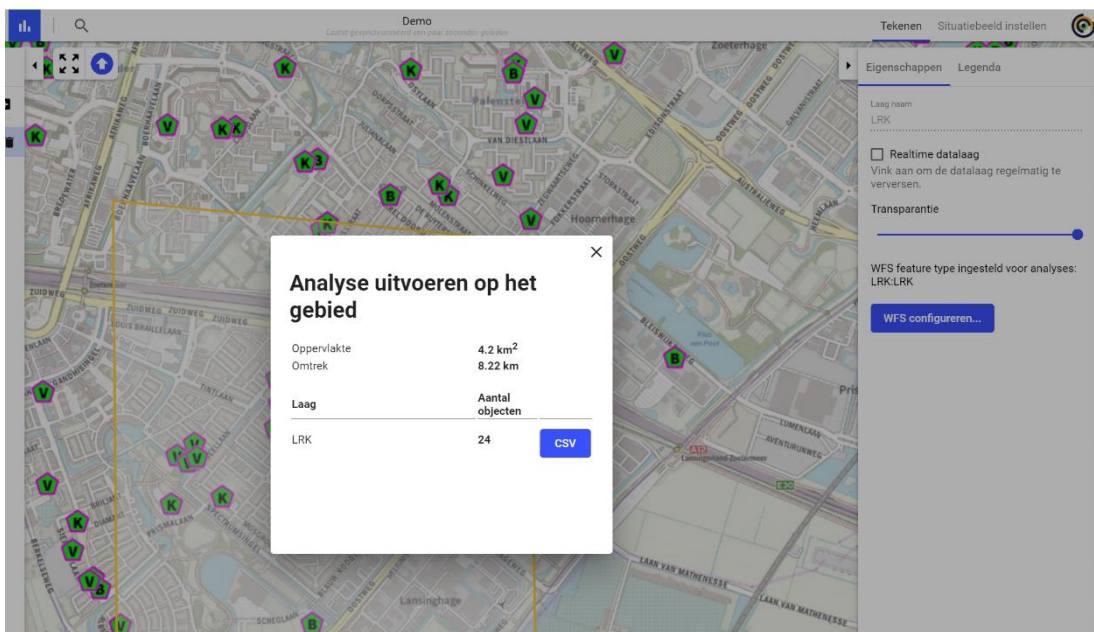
Demo

Laatst gesynchroniseerd een paar seconden geleden

Tekenen Situatiebeeld instellen

Eigenschappen Legenda

Laag naam

LRK

Realtime datalaag

Vink aan om de datalaag regelmatig te verversen.

Transparantie

WFS feature type ingesteld voor analyses: LRK:LRK

WFS configureren...

Analyse uitvoeren op het gebied

| Oppervlakte | 4.2 km$^2$ |
|---|---|
| Omtrek | 8.22 km |

| Laag | Aantal objecten | |
|---|---|---|
| LRK | 24 | CSV |

Zoeterhage

Palenstein

VAN DIESTLAAN

Hoornerhage

ZUIDWEG

LOUIS BRAILLELAAN

TINTLAAN

AVENTURIJNWEG

LUMENLAAN

Lansinghage

LAAN VAN MATHENESSE

SCHEGLAAN

DOSTWEG

A12